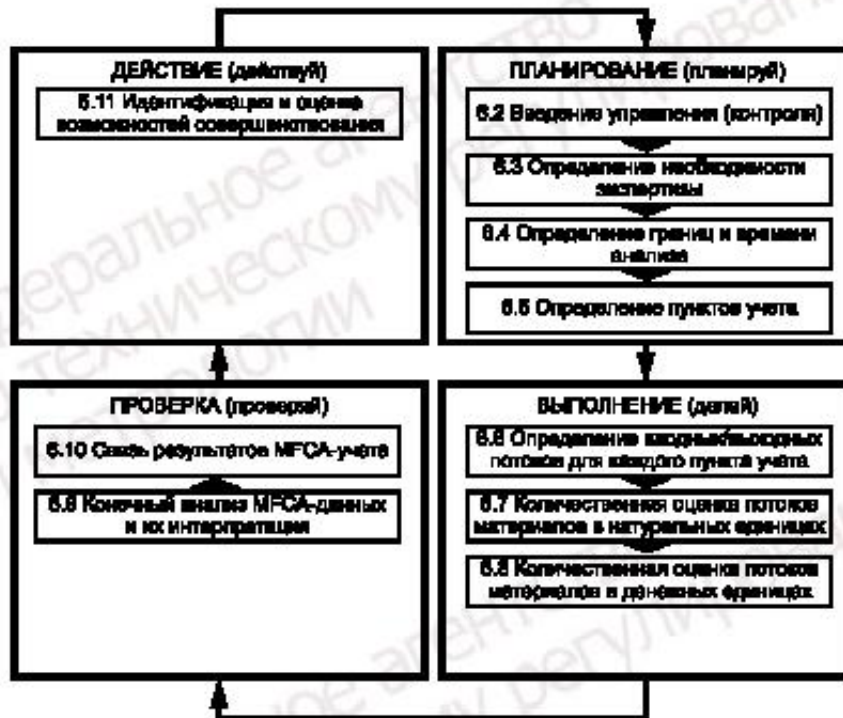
ДЕЙСТВИЕ (действуй)

6.11 Идентификация и оценка возможностей совершенствования

ПЛАНИРОВАНИЕ (планируй)

6.2 Введение управления (контроля)

6.3 Определение необходимости экспертизы

6.4 Определение границ и времени анализа

6.5 Определение пунктов учета

ПРОВЕРКА (проверяй)

6.10 Связь результатов MFCA-учета

6.9 Конечный анализ MFCA-данных и их интерпретация

ВЫПОЛНЕНИЕ (делай)

6.6 Определение входных/выходных потоков для каждого пункта учета

6.7 Количественная оценка потоков материалов в натуральных единицах

6.8 Количественная оценка потоков материалов в денежных единицах